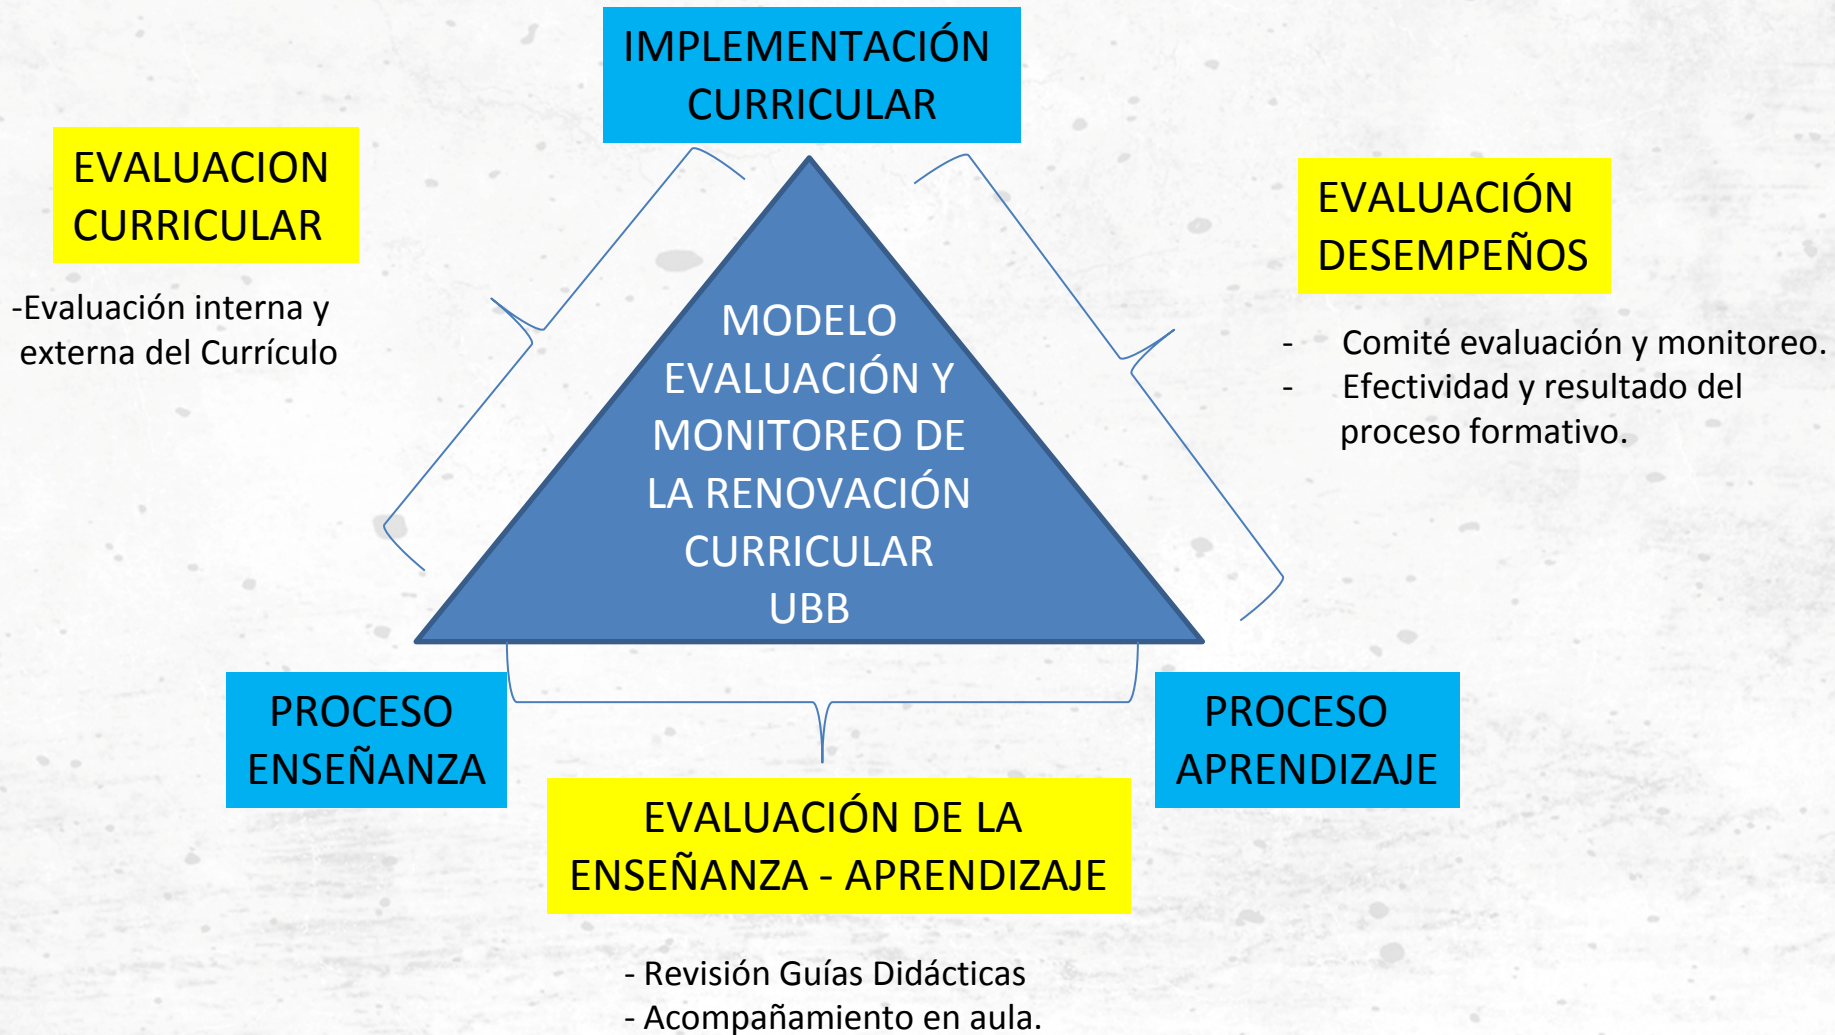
IMPLEMENTACIÓN CURRICULAR

EVALUACION CURRICULAR

-Evaluación interna y externa del Currículo

EVALUACIÓN DESEMPEÑOS

- Comité evaluación y monitoreo.
- Efectividad y resultado del proceso formativo.

MODELO EVALUACIÓN Y MONITOREO DE LA RENOVACIÓN CURRICULAR UBB

PROCESO ENSEÑANZA

PROCESO APRENDIZAJE

EVALUACIÓN DE LA ENSEÑANZA - APRENDIZAJE

- Revisión Guías Didácticas
- Acompañamiento en aula.